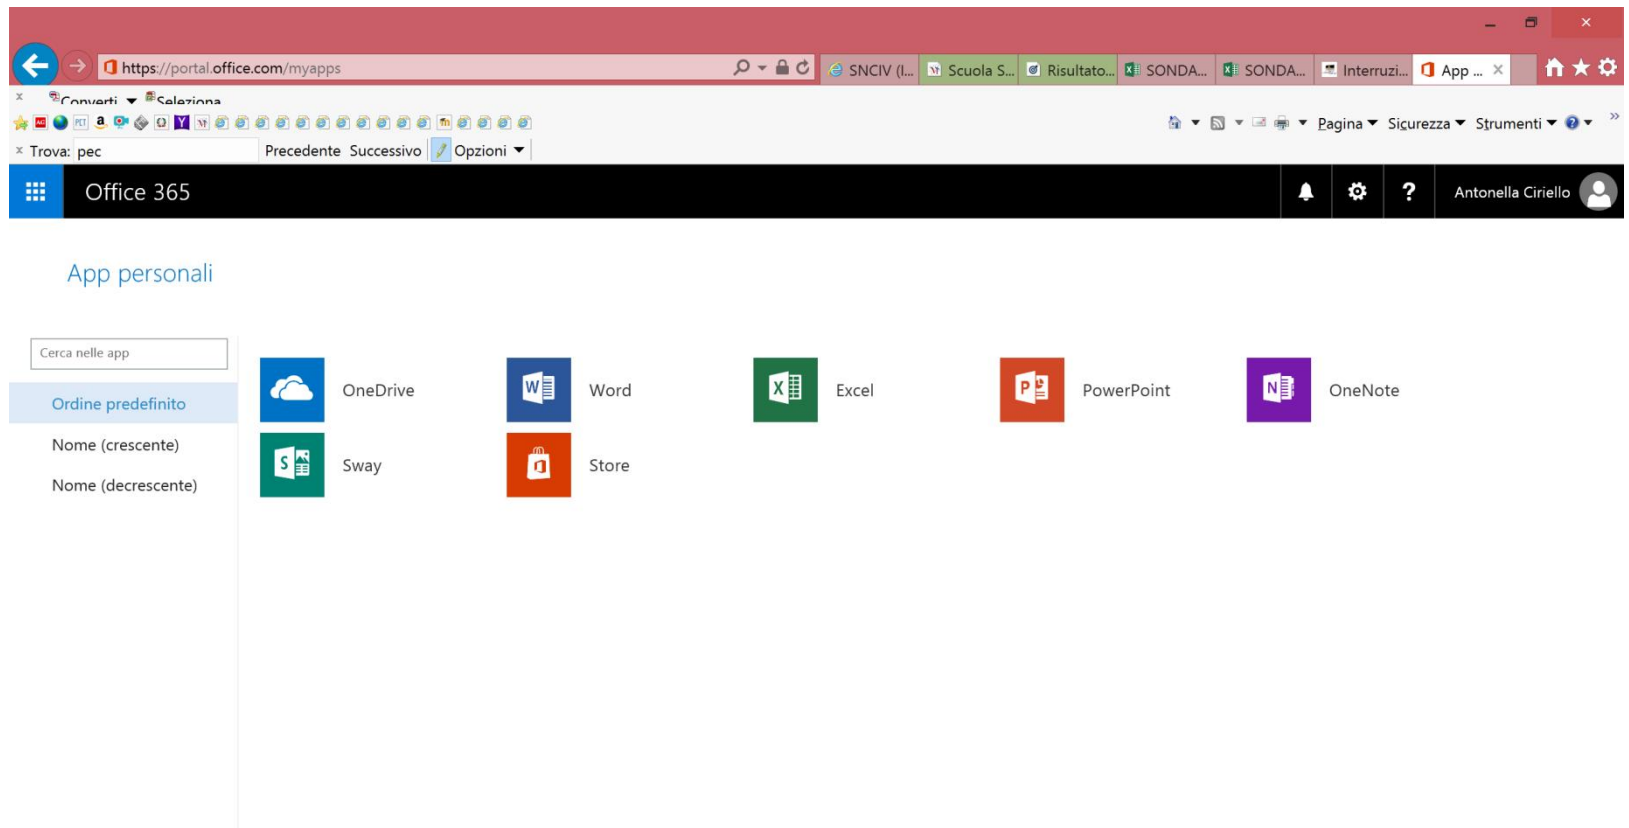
https://portal.office.com/myapps

SNCIV (I... Scuola S... Risultato... SONDA... SONDA... Interruzi... App ...

Converti Seleziona

Pagina Sicurezza Strumenti

Trova: pec Precedente Successivo Opzioni

Office 365

Antonella Ciriello

App personali

Cerca nelle app

Ordine predefinito

Nome (crescente)

Nome (decrescente)

OneDrive

Word

Excel

PowerPoint

OneNote

Sway

Store